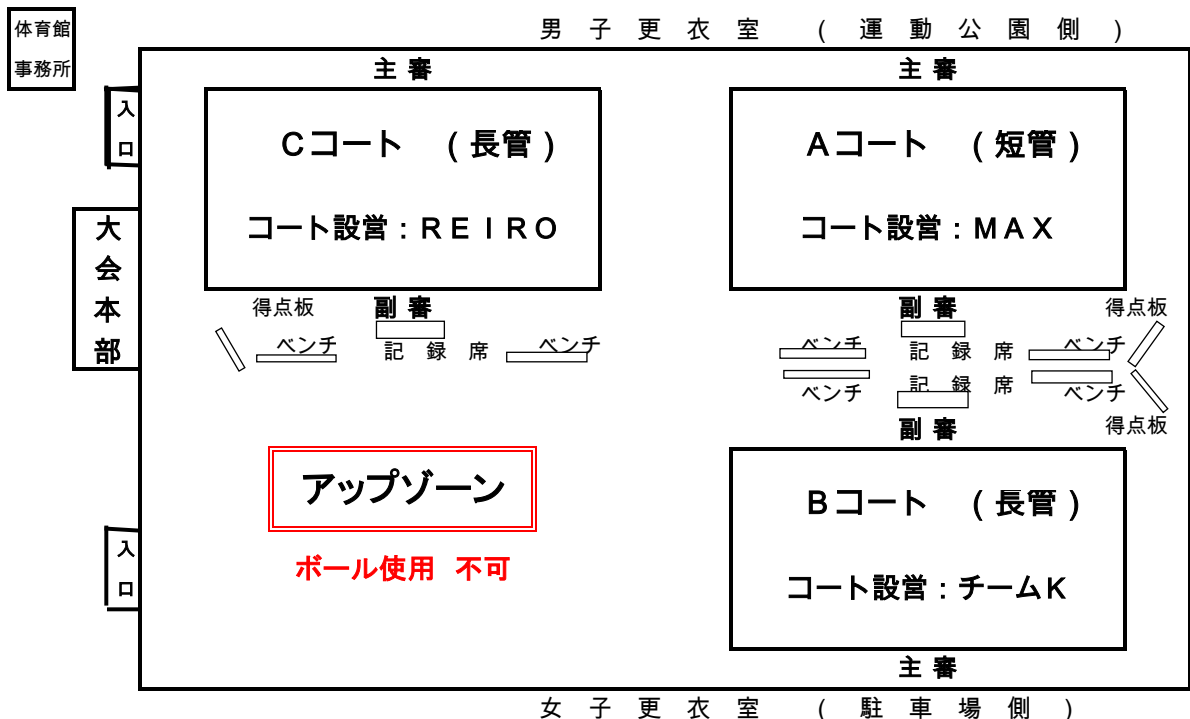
体育館事務所

男子更衣室（運動公園側）

入口

主審

Cコート（長管）

コート設営：REIRO

主審

Aコート（短管）

コート設営：MAX

大会本部

得点板

副審

ベンチ

記録席

ベンチ

副審

得点板

ベンチ

記録席

ベンチ

ベンチ

記録席

ベンチ

副審

得点板

アップゾーン

ボール使用 不可

Bコート（長管）

コート設営：チームK

入口

主審

女子更衣室（駐車場側）